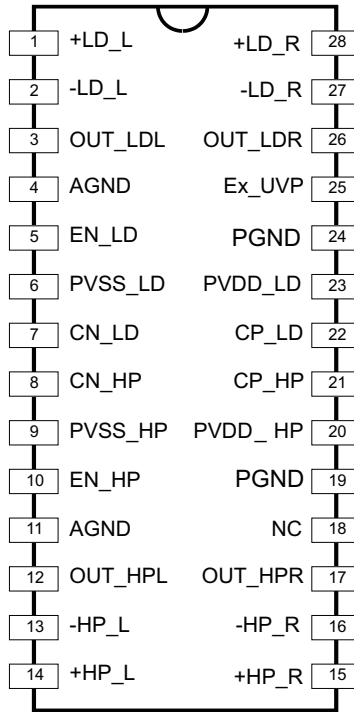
1 +LD_L
+LD_R 28
2 -LD_L
-LD_R 27
3 OUT_LDL
OUT_LDR 26
4 AGND
Ex_UVP 25
5 EN_LD
PGND 24
6 PVSS_LD
PVDD_LD 23
7 CN_LD
CP_LD 22
8 CN_HP
CP_HP 21
9 PVSS_HP
PVDD_ HP 20
10 EN_HP
PGND 19
11 AGND
NC 18
12 OUT_HPL
OUT_HPR 17
13 -HP_L
-HP_R 16
14 +HP_L
+HP_R 15